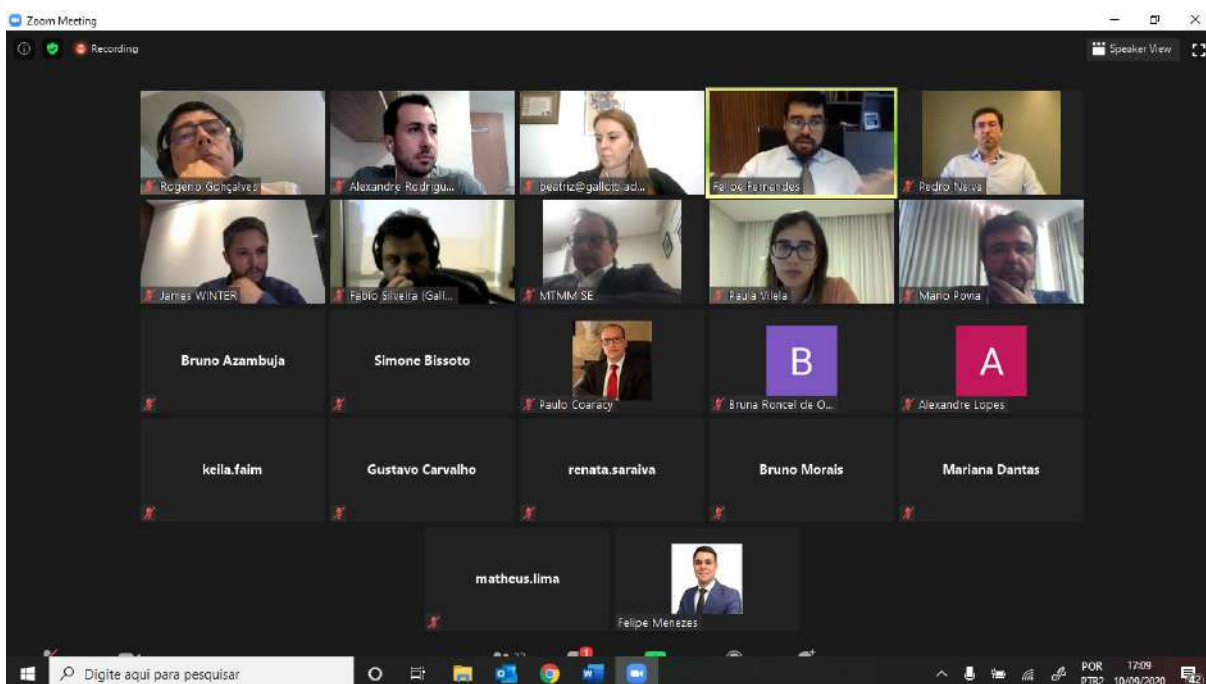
Zoom Meeting

Recording

Speaker View

Rogerio Gonçalves

Alexandre Rodrigu...

beatriz@gallottiad...

Felipe Fernandes

Pedro Neiva

James WINTER

Fabio Silveira (Gall...

MTMM SE

Paula Vilela

Mario Povia

Bruno Azambuja

Simone Bissoto

Paulo Coaracy

B

Bruna Roncel de O...

A

Alexandre Lopes

keila.faim

Gustavo Carvalho

renata.saraiva

Bruno Morais

Mariana Dantas

matheus.lima

Felipe Menezes

Digite aqui para pesquisar

POR PTB2

17:09 10/09/2020

42